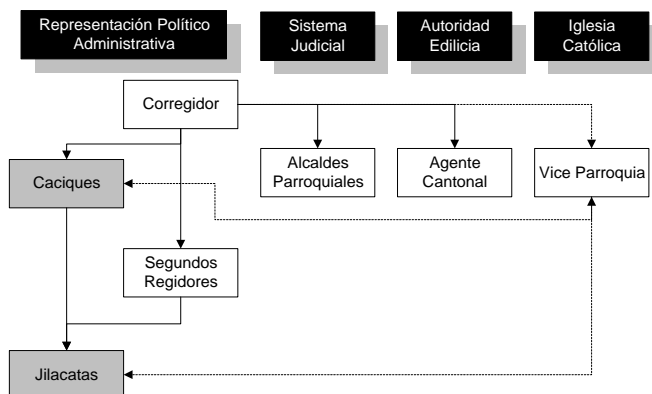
Representación Político Administrativa

Sistema Judicial

Autoridad Edilicia

Iglesia Católica

Corregidor

Caciques

Alcaldes Parroquiales

Agente Cantonal

Vice Parroquia

Segundos Regidores

Jilacatas